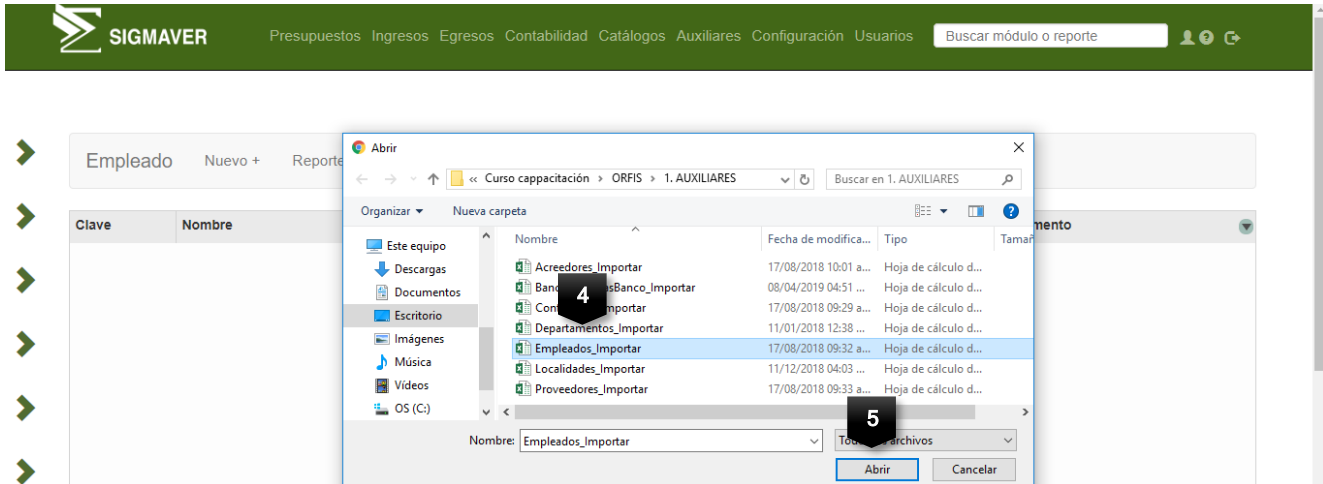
SIGMAVER Presupuestos Ingresos Egresos Contabilidad Catálogos Auxiliares Configuración Usuarios Buscar módulo o reporte

Empleado Nuevo + Reporte

Clave Nombre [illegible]mento

Abrir

« Curso cappacitación › ORFIS › 1. AUXILIARES

Buscar en 1. AUXILIARES

Organizar ▾ Nueva carpeta

Este equipo
Descargas
Documentos
Escritorio
Imágenes
Música
Vídeos
OS (C:)

| Nombre | Fecha de modifica... | Tipo | Tamañ |
|---|---|---|---|
| Acreedores_Importar | 17/08/2018 10:01 a... | Hoja de cálculo d... | |
| Banc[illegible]sBanco_Importar | 08/04/2019 04:51 ... | Hoja de cálculo d... | |
| Con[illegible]mportar | 17/08/2018 09:29 a... | Hoja de cálculo d... | |
| Departamentos_Importar | 11/01/2018 12:38 ... | Hoja de cálculo d... | |
| Empleados_Importar | 17/08/2018 09:32 a... | Hoja de cálculo d... | |
| Localidades_Importar | 11/12/2018 04:03 ... | Hoja de cálculo d... | |
| Proveedores_Importar | 17/08/2018 09:33 a... | Hoja de cálculo d... | |

4

5

Nombre: Empleados_Importar

To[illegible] archivos

Abrir Cancelar